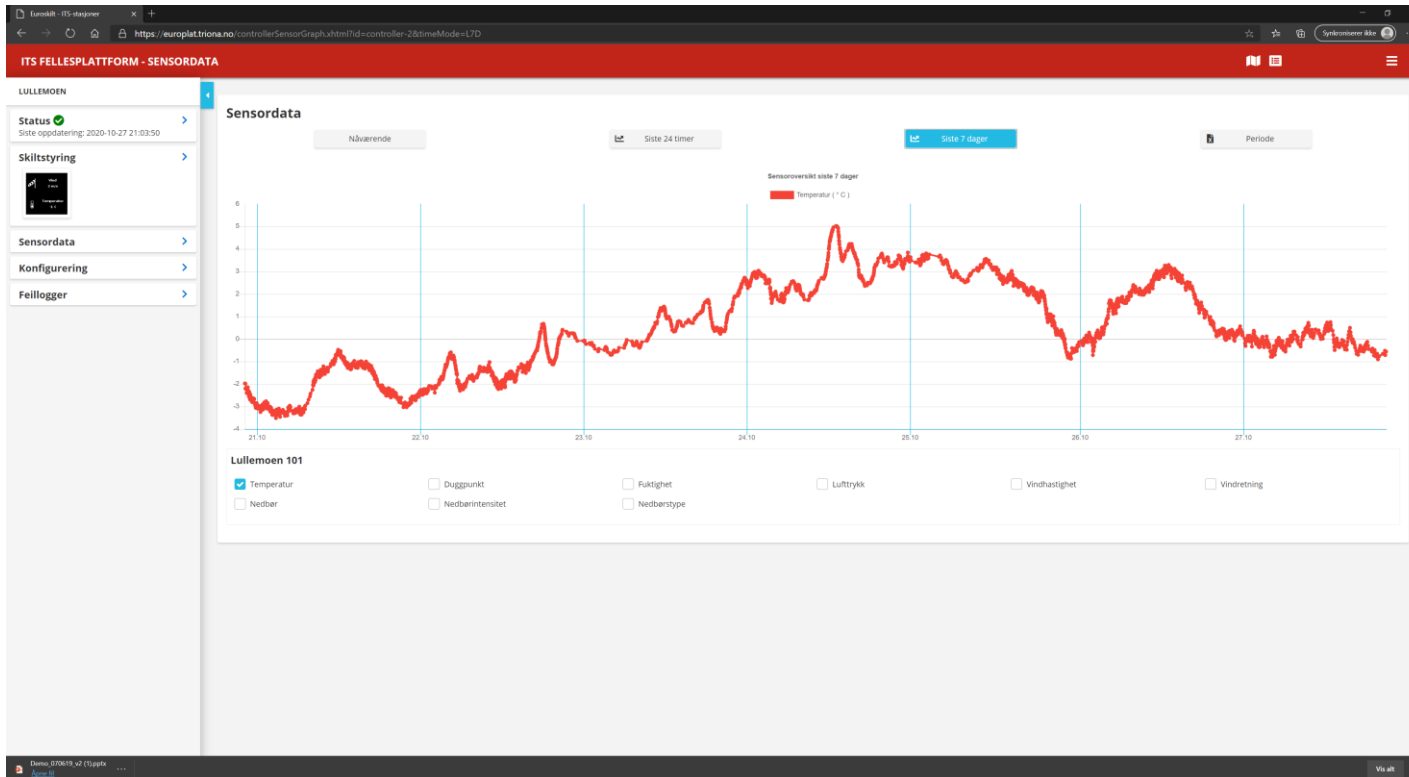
Euroskilt - ITS-stasjoner

https://europlat.triona.no/controllerSensorGraph.xhtml?id=controller-2&timeMode=L7D

Synkroniserer ikke

ITS FELLESPLATTFORM - SENSORDATA

LULLEMOEN

Status
Siste oppdatering: 2020-10-27 21:03:50

Skiltstyring

Vind
Temperatur

Sensordata

Konfigurering

Feillogger

Sensordata

Nåværende | Siste 24 timer | Siste 7 dager | Periode

Sensoroversikt siste 7 dager

Temperatur ( °C )

6
5
4
3
2
1
0
-1
-2
-3
-4

21.10 22.10 23.10 24.10 25.10 26.10 27.10

Lullemoen 101

Temperatur
Duggpunkt
Fuktighet
Lufttrykk
Vindhastighet
Vindretning
Nedbør
Nedbørintensitet
Nedbørstype

Demo_070619_v2 (1).pptx
Åpne fil

Vis alt